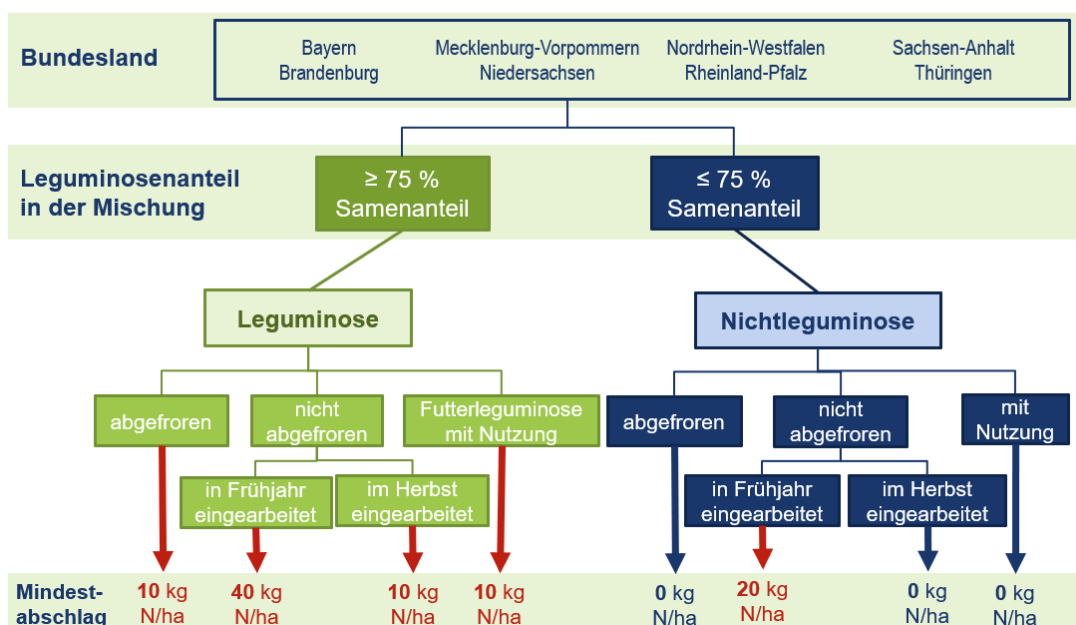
Bundesland

Bayern
Brandenburg

Mecklenburg-Vorpommern
Niedersachsen

Nordrhein-Westfalen
Rheinland-Pfalz

Sachsen-Anhalt
Thüringen

Leguminosenanteil in der Mischung

≥ 75 %
Samenanteil

≤ 75 %
Samenanteil

Leguminose

Nichtleguminose

abgefroren

nicht abgefroren

Futterleguminose mit Nutzung

abgefroren

nicht abgefroren

mit Nutzung

in Frühjahr eingearbeitet

im Herbst eingearbeitet

in Frühjahr eingearbeitet

im Herbst eingearbeitet

Mindest-abschlag

10 kg N/ha

40 kg N/ha

10 kg N/ha

10 kg N/ha

0 kg N/ha

20 kg N/ha

0 kg N/ha

0 kg N/ha